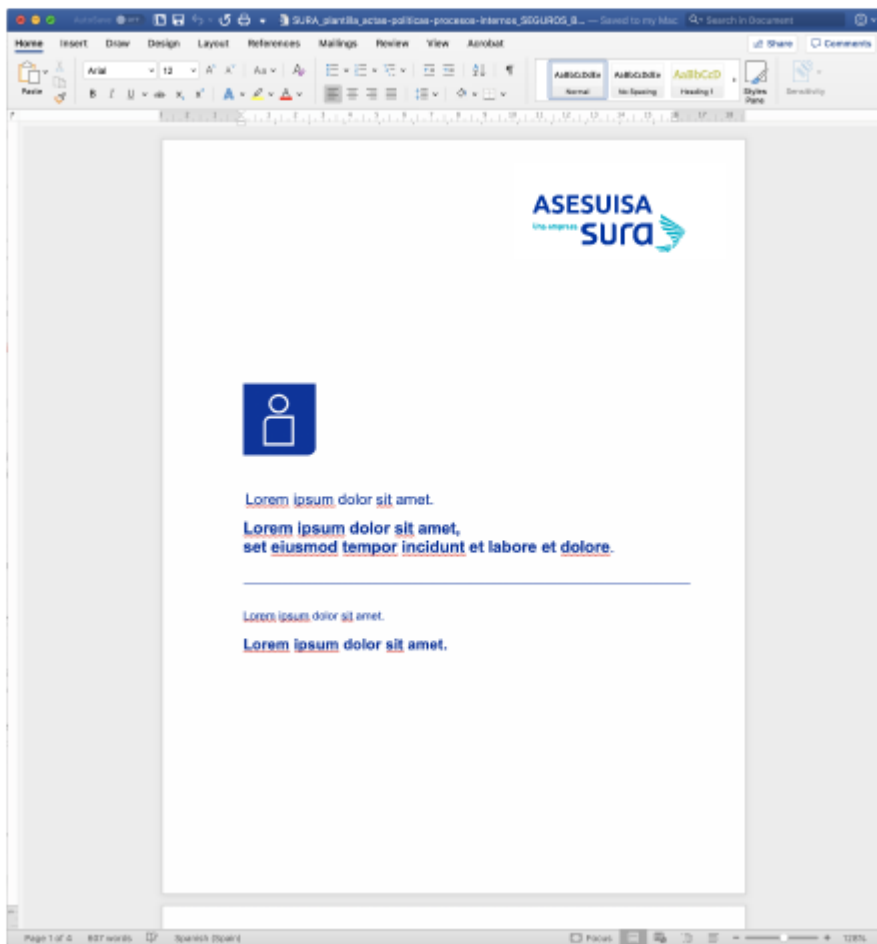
AutoSave OFF SURA_plantilla_actas-politicas-procesos-internos_SEGUROS_B... — Saved to my Mac Search in Document

Home Insert Draw Design Layout References Mailings Review View Acrobat Share Comments

Paste Arial 12 AaBbCcDdEe Normal AaBbCcDdEe No Spacing AaBbCcD Heading 1 Styles Pane Sensitivity

ASESUISA
Una empresa sura

Lorem ipsum dolor sit amet.

Lorem ipsum dolor sit amet,
set eiusmod tempor incidunt et labore et dolore.

Lorem ipsum dolor sit amet.

Lorem ipsum dolor sit amet.

Page 1 of 4 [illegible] words Spanish (Spain) Focus 128%